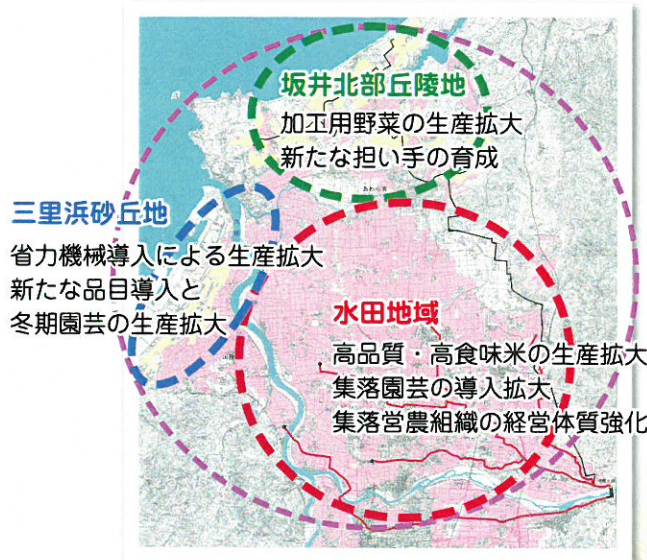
坂井北部丘陵地
加工用野菜の生産拡大
新たな担い手の育成

三里浜砂丘地
省力機械導入による生産拡大
新たな品目導入と
冬期園芸の生産拡大

水田地域
高品質・高食味米の生産拡大
集落園芸の導入拡大
集落営農組織の経営体質強化